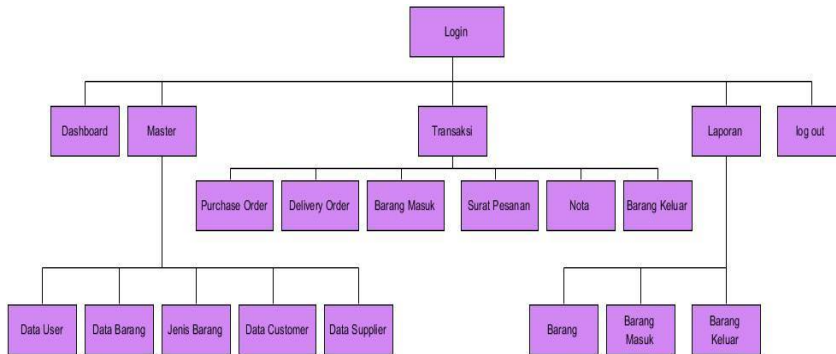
Login

Dashboard

Master

Transaksi

Laporan

log out

Purchase Order

Delivery Order

Barang Masuk

Surat Pesanan

Nota

Barang Keluar

Data User

Data Barang

Jenis Barang

Data Customer

Data Supplier

Barang

Barang Masuk

Barang Keluar